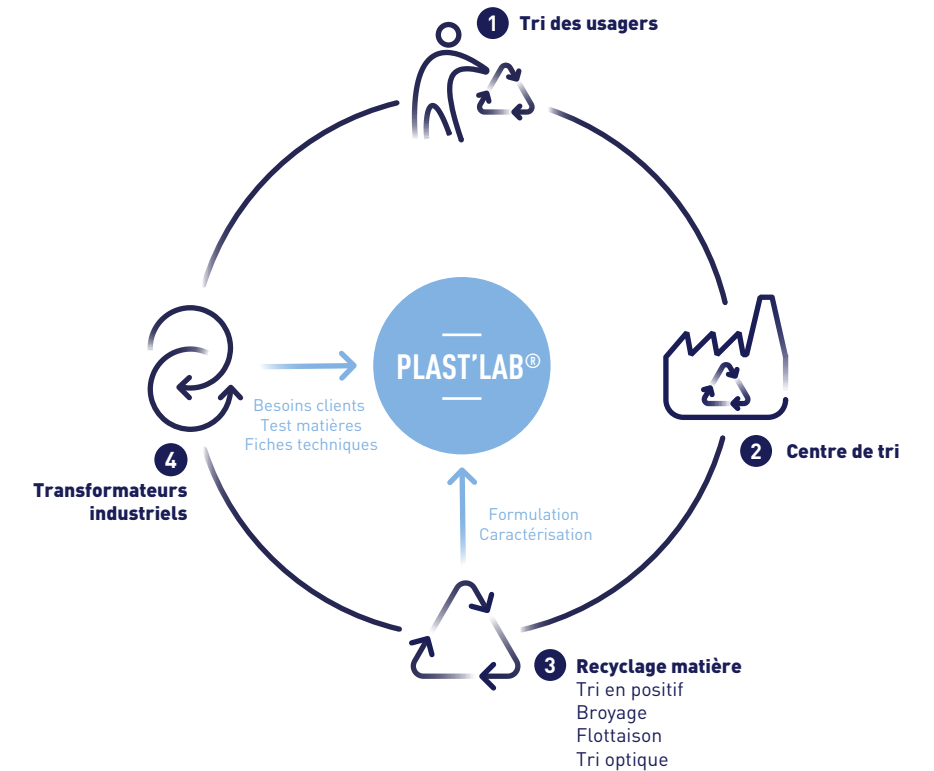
1 Tri des usagers

PLAST'LAB®

Besoins clients
Test matières
Fiches techniques

4
Transformateurs industriels

2 Centre de tri

Formulation
Caractérisation

3 Recyclage matière
Tri en positif
Broyage
Flottaison
Tri optique